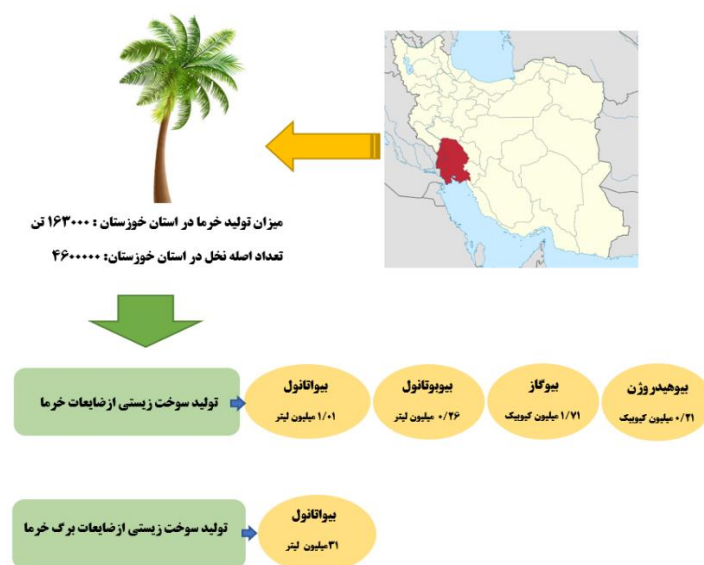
میزان تولید خرما در استان خوزستان : ۱۶۳۰۰۰ تن

تعداد اصله نخل در استان خوزستان: ۴۶۰۰۰۰۰

تولید سوخت زیستی از ضایعات خرما

بیواتانول
۱/۰۱ میلیون لیتر

بیوبوتانول
۰/۲۶ میلیون لیتر

بیوگاز
۱/۷۱ میلیون کیوبیک

بیوهیدروژن
۰/۲۱ میلیون کیوبیک

تولید سوخت زیستی از ضایعات برگ خرما

بیواتانول
۳۱میلیون لیتر